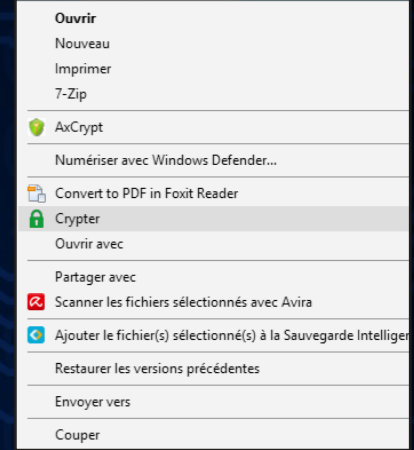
Ouvrir
Nouveau
Imprimer
7-Zip

AxCrypt

Numériser avec Windows Defender...

Convert to PDF in Foxit Reader
Crypter
Ouvrir avec

Partager avec
Scanner les fichiers sélectionnés avec Avira

Ajouter le fichier(s) sélectionné(s) à la Sauvegarde Intelliger

Restaurer les versions précédentes

Envoyer vers

Couper